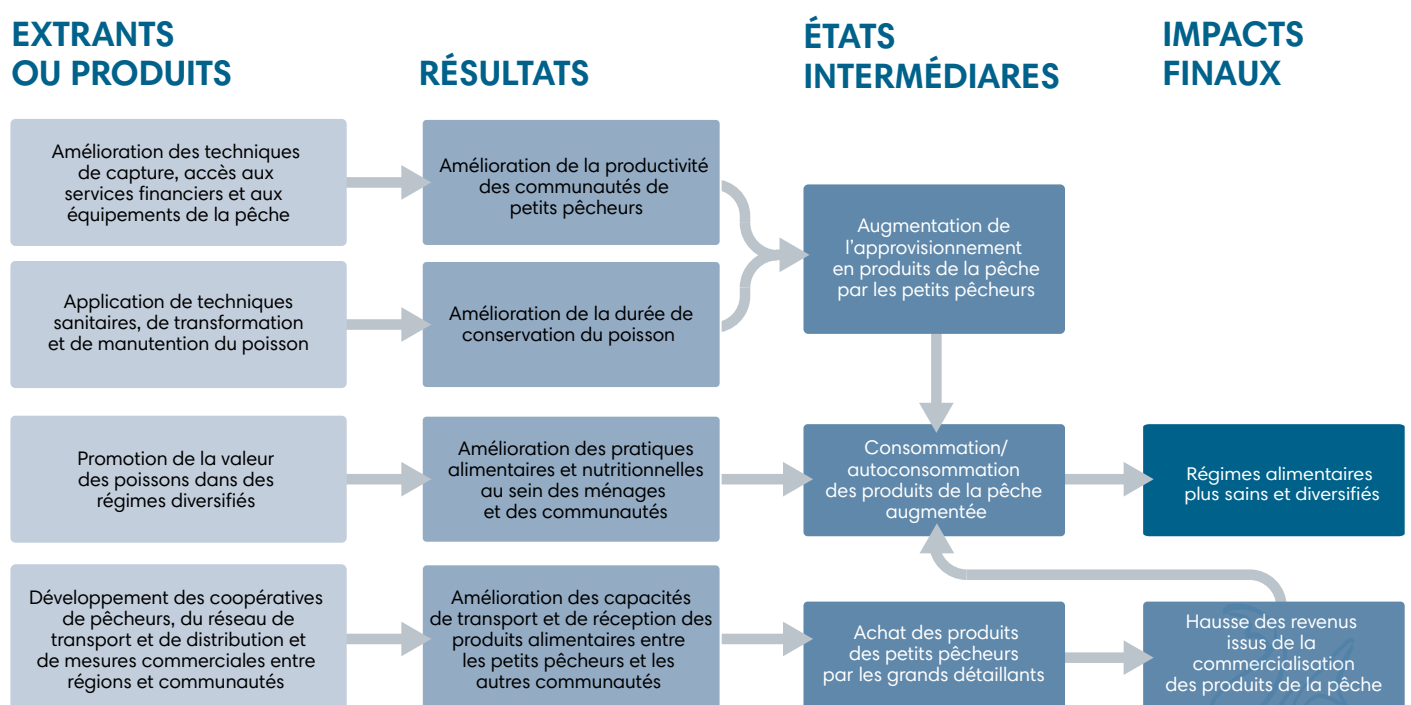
EXTRANTS OU PRODUITS

RÉSULTATS

ÉTATS INTERMÉDIARES

IMPACTS FINAUX

Amélioration des techniques de capture, accès aux services financiers et aux équipements de la pêche

Amélioration de la productivité des communautés de petits pêcheurs

Application de techniques sanitaires, de transformation et de manutention du poisson

Amélioration de la durée de conservation du poisson

Augmentation de l'approvisionnement en produits de la pêche par les petits pêcheurs

Promotion de la valeur des poissons dans des régimes diversifiés

Amélioration des pratiques alimentaires et nutritionnelles au sein des ménages et des communautés

Consommation/ autoconsommation des produits de la pêche augmentée

Régimes alimentaires plus sains et diversifiés

Développement des coopératives de pêcheurs, du réseau de transport et de distribution et de mesures commerciales entre régions et communautés

Amélioration des capacités de transport et de réception des produits alimentaires entre les petits pêcheurs et les autres communautés

Achat des produits des petits pêcheurs par les grands détaillants

Hausse des revenus issus de la commercialisation des produits de la pêche